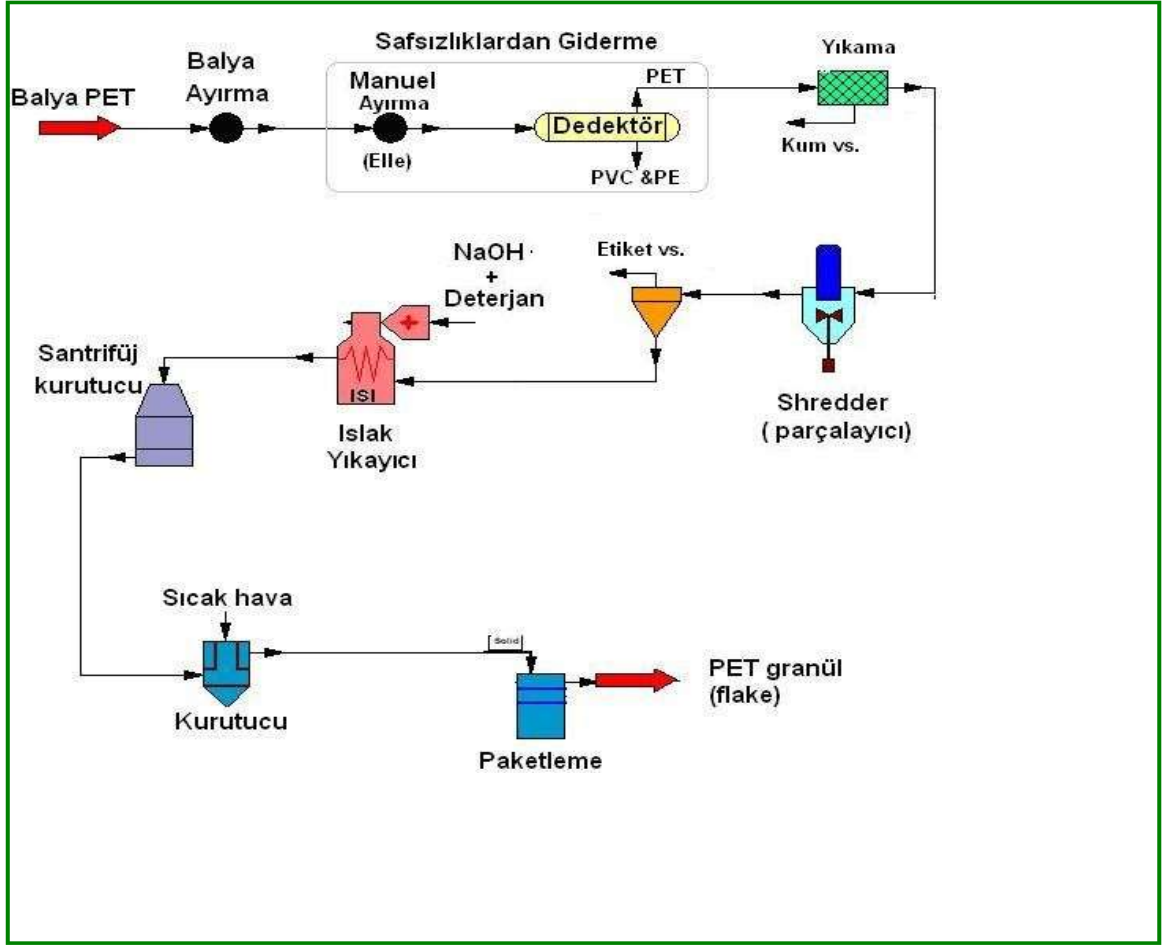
Safsızlıklardan Giderme

Balya PET

Balya Ayırma

Manuel Ayırma

(Elle)

PET

Dedektör

PVC &PE

Yıkama

Kum vs.

NaOH + Deterjan

Etiket vs.

Santrifüj kurutucu

ISI

Islak Yıkayıcı

Shredder ( parçalayıcı)

Sıcak hava

Solid

Kurutucu

Paketleme

PET granül (flake)